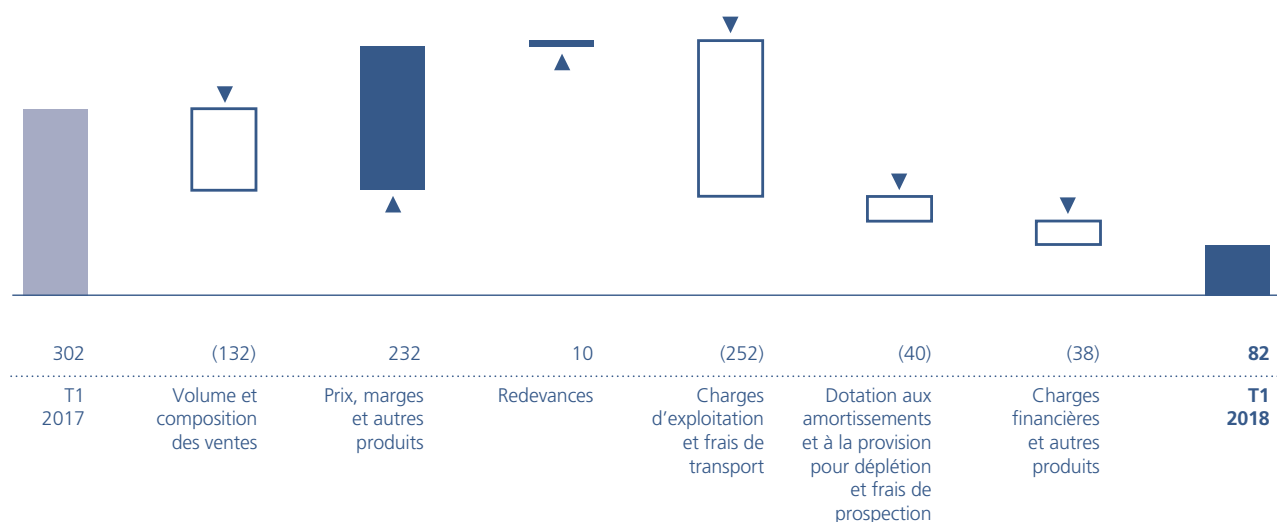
| 302 | (132) | 232 | 10 | (252) | (40) | (38) | **82** |
|---|---|---|---|---|---|---|---|
| T1 2017 | Volume et composition des ventes | Prix, marges et autres produits | Redevances | Charges d'exploitation et frais de transport | Dotation aux amortissements et à la provision pour déplétion et frais de prospection | Charges financières et autres produits | **T1 2018** |